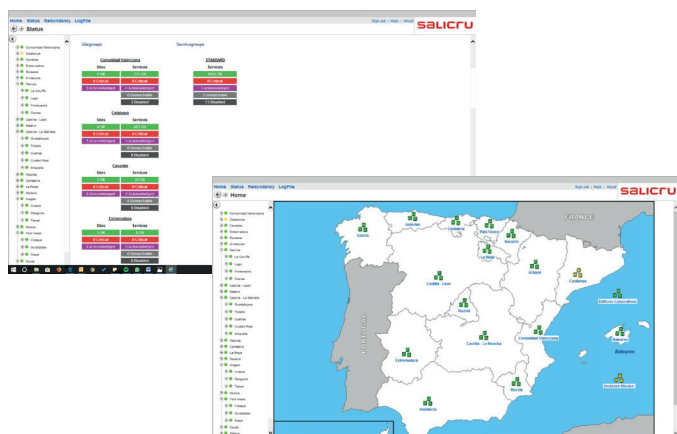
Home Status Redundancy LogFile
Sign out | Help | About
SALICRU
Status

Sitegroups
Servicegroups

Comunidad Valenciana
Sites
Services
6 OK
121 OK
0 Critical
0 Critical
0 Unreachable
0 Disabled

STANDARD
Services
0 Critical
0 Unreachable
0 Disabled

Cataluña
Sites
Services
0 Critical
0 Unreachable
0 Disabled

Canarias
Sites
Services
0 Critical
0 Unreachable
0 Disabled

Extremadura
Sites
Services
0 Critical
0 Unreachable
0 Disabled

Comunidad Valenciana
Baleares
Canarias
Extremadura
Baleares
Andalucía
Galicia
La Coruña
Lugo
Pontevedra
Orense
Galicia - León
Madrid
Castilla - La Mancha
Guadalajara
Toledo
Cuenca
Ciudad Real
Albacete
Asturias
Cantabria
La Rioja
Navarra
Aragón
Huesca
Zaragoza
Teruel
Murcia
País Vasco
Vizcaya
Guipúzcoa
Álava
Ceuta
Melilla

Home Status Redundancy LogFile
Sign out | Help | About
SALICRU
Home

FRANCE
Galicia
Asturias
Cantabria
País Vasco
Navarra
La Rioja
Aragón
Cataluña
Castilla - León
Madrid
Castilla - La Mancha
Comunidad Valenciana
Extremadura
Murcia
Andalucía
Edificios Corporativos
Baleares
Baleares
Unidades Móviles
PORTUGAL